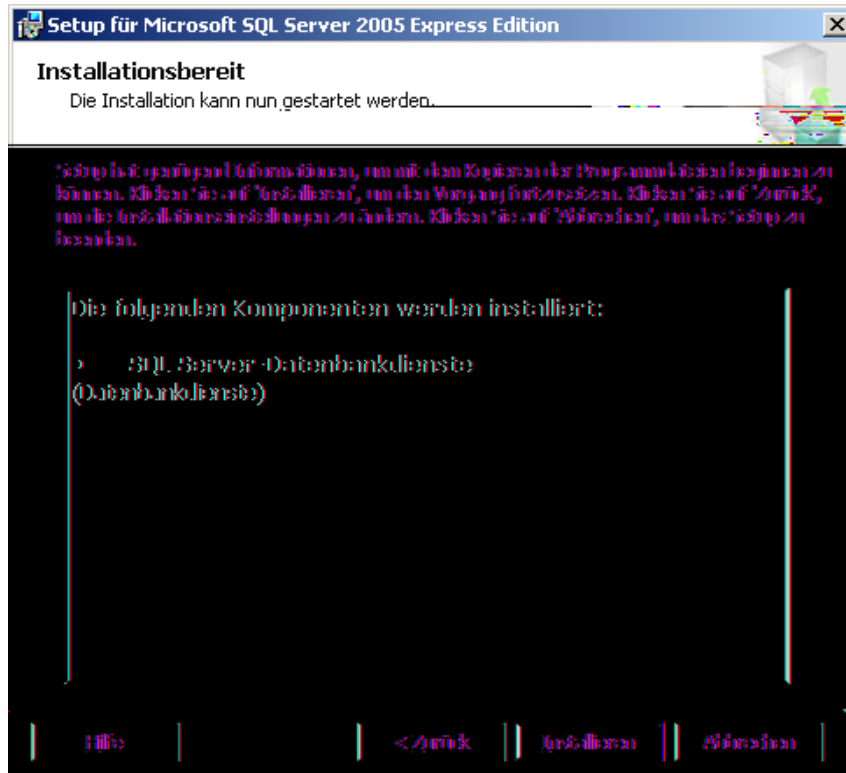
Setup für Microsoft SQL Server 2005 Express Edition

Installationsbereit

Die Installation kann nun gestartet werden.

Setup hat genügend Informationen, um mit dem Kopieren der Programmdateien beginnen zu können. Klicken Sie auf 'Installieren', um den Vorgang fortzusetzen. Klicken Sie auf 'Zurück', um die Installationseinstellungen zu ändern. Klicken Sie auf 'Abbrechen', um das Setup zu beenden.

Die folgenden Komponenten werden installiert:

• SQL Server-Datenbankdienste (Datenbankdienste)

Hilfe

< Zurück

Installieren

Abbrechen